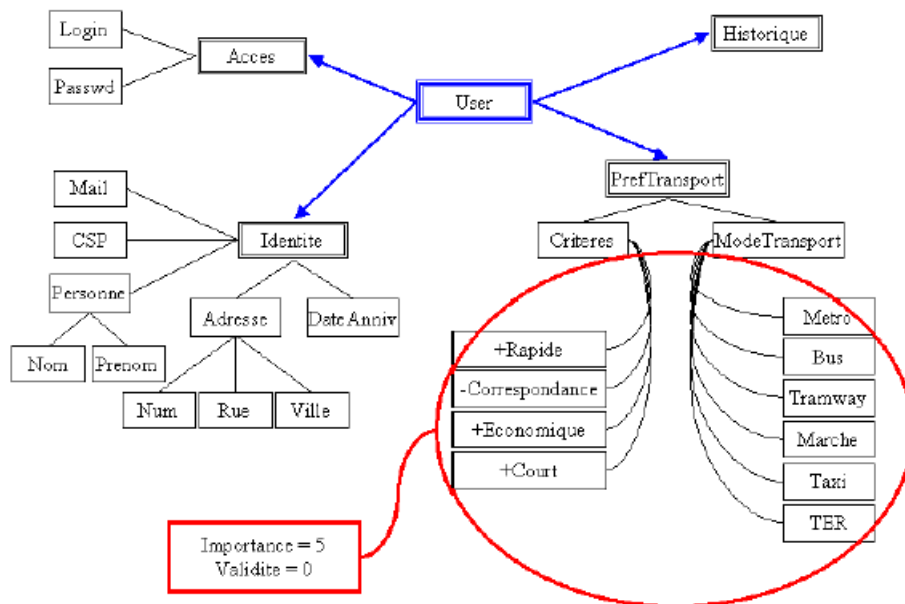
Login

Passwd

Acces

User

Historique

Mail

CSP

Personne

Identite

Nom

Prenom

Adresse

Date Anniv

Num

Rue

Ville

PrefTransport

Criteres

ModeTransport

+Rapide

-Correspondance

+Economique

+Court

Metro

Bus

Tramway

Marche

Taxi

TER

Importance = 5
Validite = 0